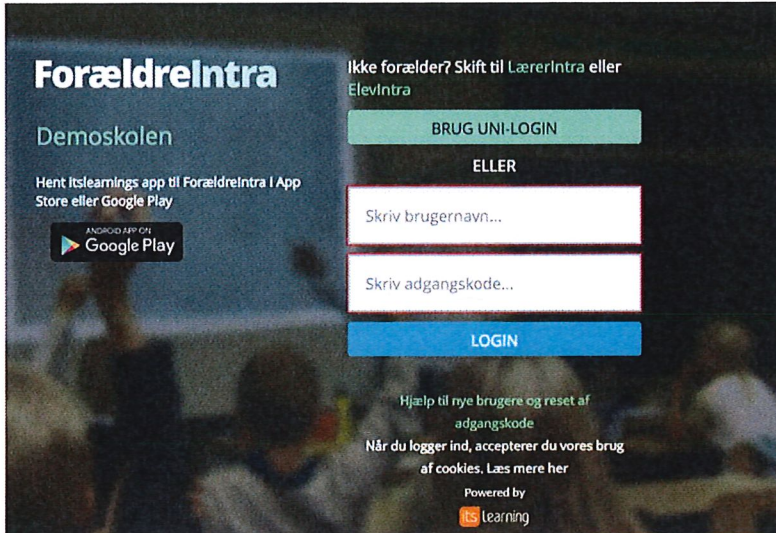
ForældreIntra

Demoskolen

Hent itslearnings app til ForældreIntra i App Store eller Google Play

ANDROID APP ON
Google Play

Ikke forælder? Skift til LærerIntra eller ElevIntra

BRUG UNI-LOGIN

ELLER

Skriv brugernavn...

Skriv adgangskode...

LOGIN

Hjælp til nye brugere og reset af adgangskode

Når du logger ind, accepterer du vores brug af cookies. Læs mere her

Powered by

its learning